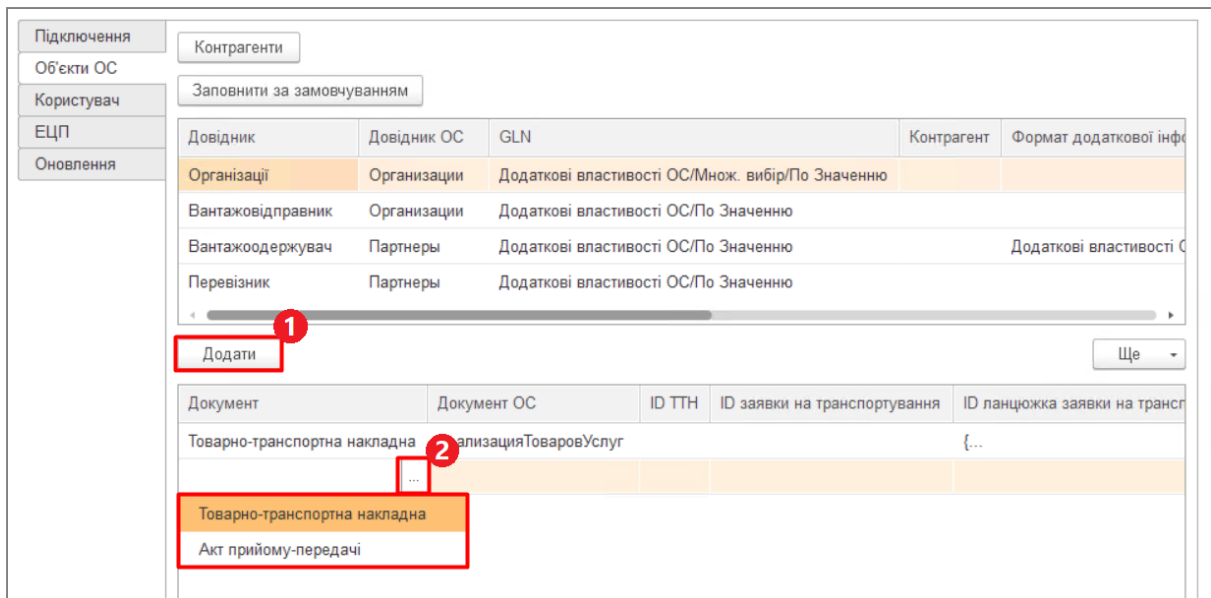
Підключення
Об'єкти ОС
Користувач
ЕЦП
Оновлення

Контрагенти
Заповнити за замовчуванням

| Довідник | Довідник ОС | GLN | Контрагент | Формат додаткової інф |
|---|---|---|---|---|
| Організації | Организации | Додаткові властивості ОС/Множ. вибір/По Значенню | | |
| Вантажовідправник | Организации | Додаткові властивості ОС/По Значенню | | |
| Вантажоодержувач | Партнеры | Додаткові властивості ОС/По Значенню | | Додаткові властивості ( |
| Перевізник | Партнеры | Додаткові властивості ОС/По Значенню | | |

1
Додати
Ще

| Документ | Документ ОС | ID ТТН | ID заявки на транспортування | ID ланцюжка заявки на трансп |
|---|---|---|---|---|
| Товарно-транспортна накладна | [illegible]ализацияТоваровУслуг | | | {... |
| ... | | | | |

2
Товарно-транспортна накладна
Акт прийому-передачі